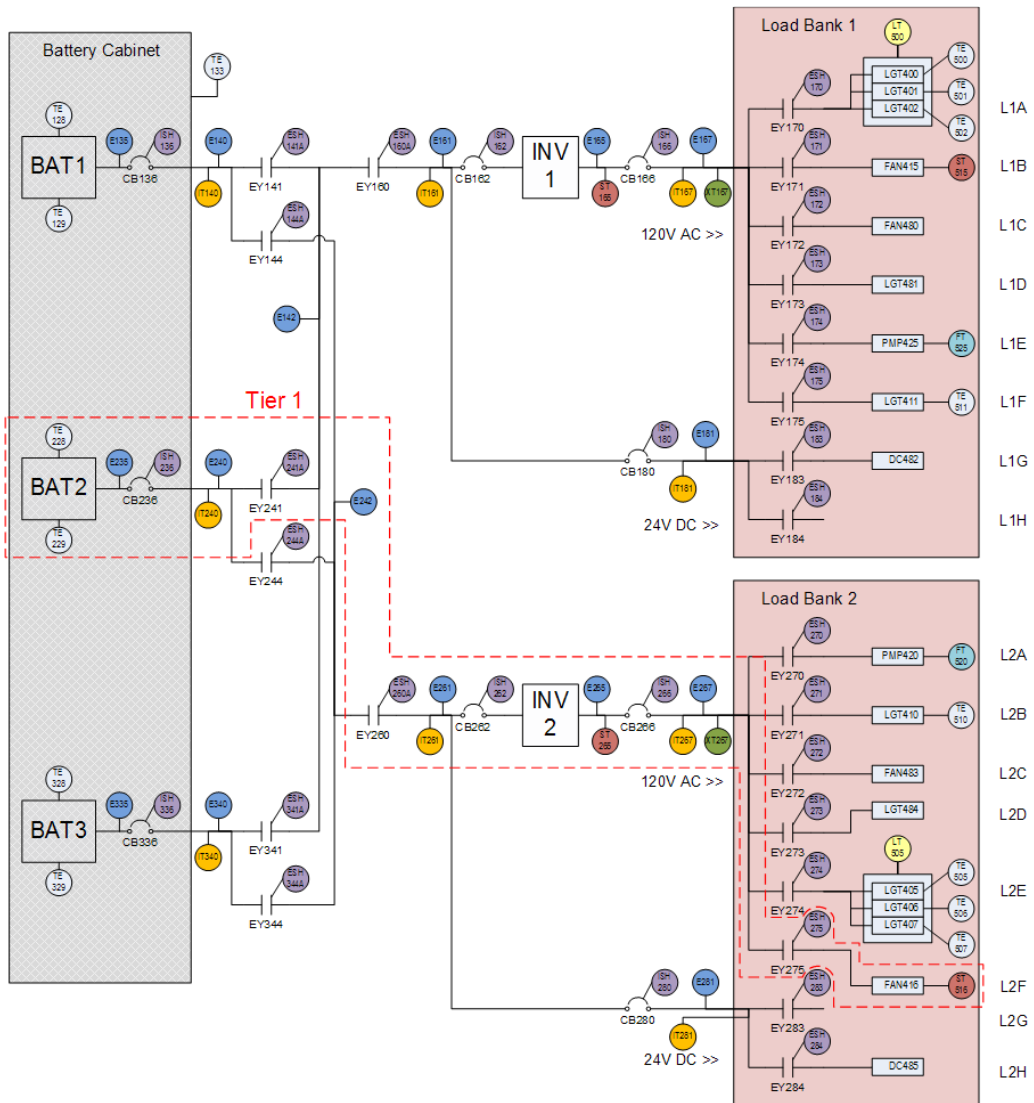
Battery Cabinet

TE 133

TE 128
BAT1
TE 129
E135
ISH 136
CB136
E140
IT140
ESH 141A
EY141
ESH 144A
EY144
E142

ESH 160A
EY160
E161
IT161
ISH 162
CB162
INV 1
E165
ST 165
ISH 166
CB166
E167
IT167
XT167
120V AC >>

ISH 180
CB180
E181
IT181
24V DC >>

Tier 1

TE 228
BAT2
TE 229
E235
ISH 236
CB236
E240
IT240
ESH 241A
EY241
ESH 244A
EY244
E242

Load Bank 1
LT 500
ESH 170
EY170
LGT400
LGT401
LGT402
TE 500
TE 501
TE 502
L1A
ESH 171
EY171
FAN415
ST 515
L1B
ESH 172
EY172
FAN480
L1C
ESH 173
EY173
LGT481
L1D
ESH 174
EY174
PMP425
FT 525
L1E
ESH 175
EY175
LGT411
TE 511
L1F
ESH 183
EY183
DC482
L1G
ESH 184
EY184
L1H

Load Bank 2
ESH 270
EY270
PMP420
FT 520
L2A
ESH 271
EY271
LGT410
TE 510
L2B
ESH 272
EY272
FAN483
L2C
ESH 273
EY273
LGT484
L2D
LT 505
ESH 274
EY274
LGT405
LGT406
LGT407
TE 505
TE 506
TE 507
L2E
ESH 275
EY275
FAN416
ST 516
L2F
ESH 283
EY283
L2G
ESH 284
EY284
DC485
L2H

ESH 260A
EY260
E261
IT261
ISH 262
CB262
INV 2
E265
ST 265
ISH 266
CB266
E267
IT267
XT267
120V AC >>

ISH 280
CB280
E281
IT281
24V DC >>

TE 328
BAT3
TE 329
E335
ISH 336
CB336
E340
IT340
ESH 341A
EY341
ESH 344A
EY344